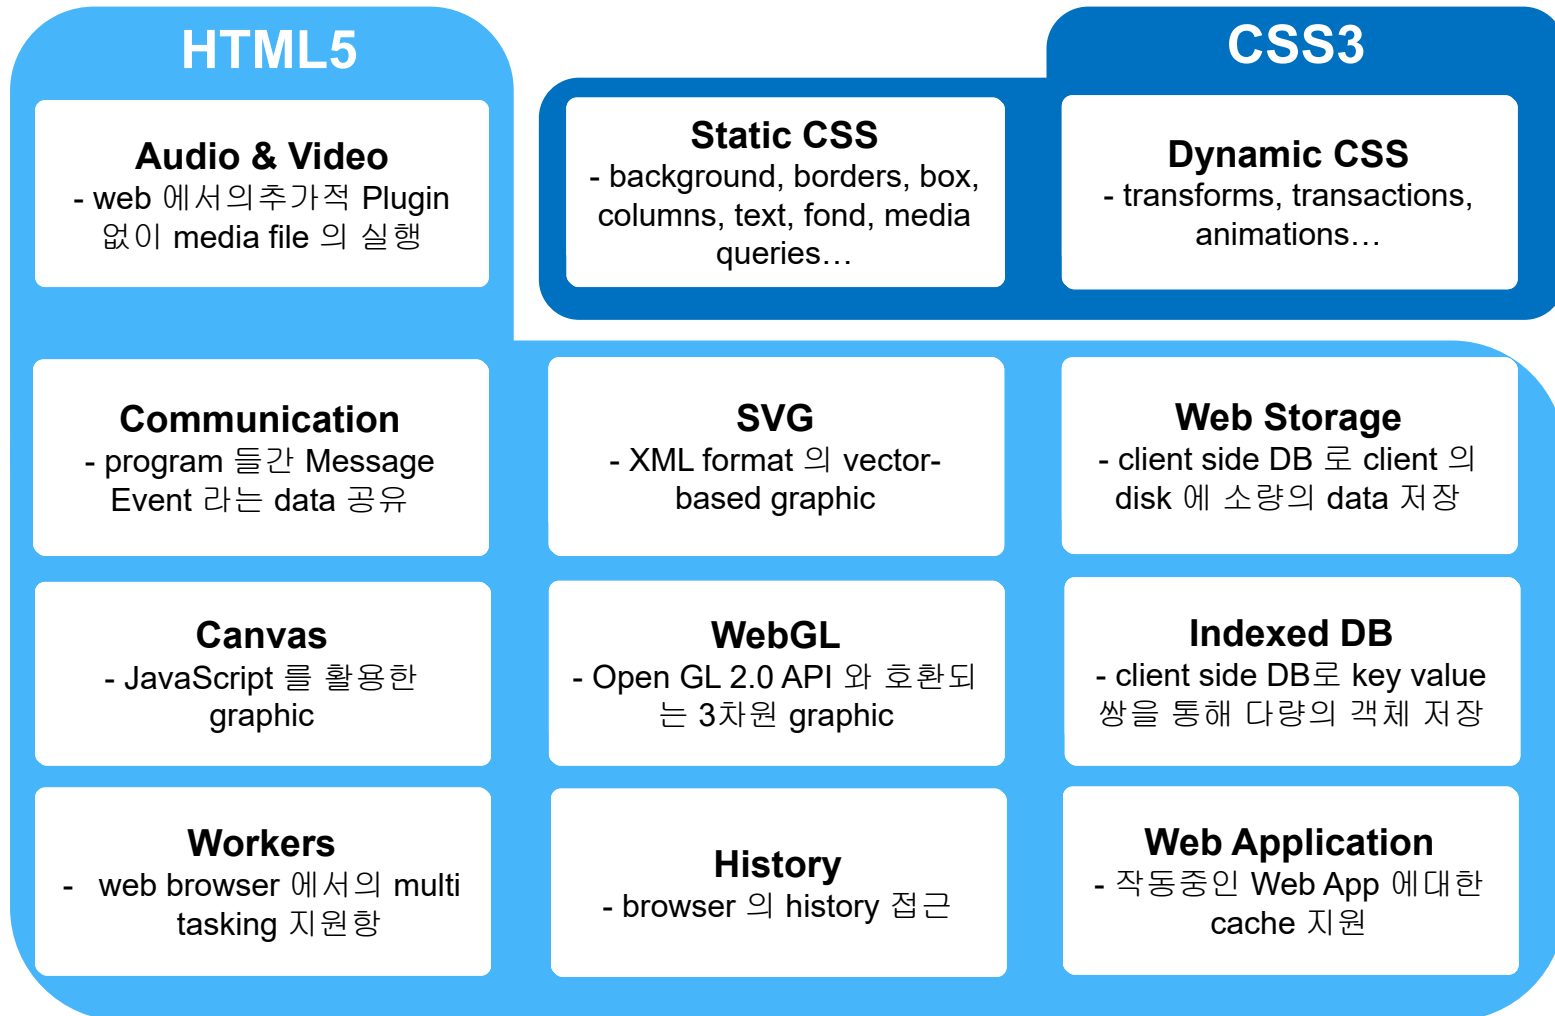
HTML5

Audio & Video
- web 에서의추가적 Plugin 없이 media file 의 실행

CSS3

Static CSS
- background, borders, box, columns, text, fond, media queries…

Dynamic CSS
- transforms, transactions, animations…

Communication
- program 들간 Message Event 라는 data 공유

SVG
- XML format 의 vector-based graphic

Web Storage
- client side DB 로 client 의 disk 에 소량의 data 저장

Canvas
- JavaScript 를 활용한 graphic

WebGL
- Open GL 2.0 API 와 호환되는 3차원 graphic

Indexed DB
- client side DB로 key value 쌍을 통해 다량의 객체 저장

Workers
- web browser 에서의 multi tasking 지원항

History
- browser 의 history 접근

Web Application
- 작동중인 Web App 에대한 cache 지원